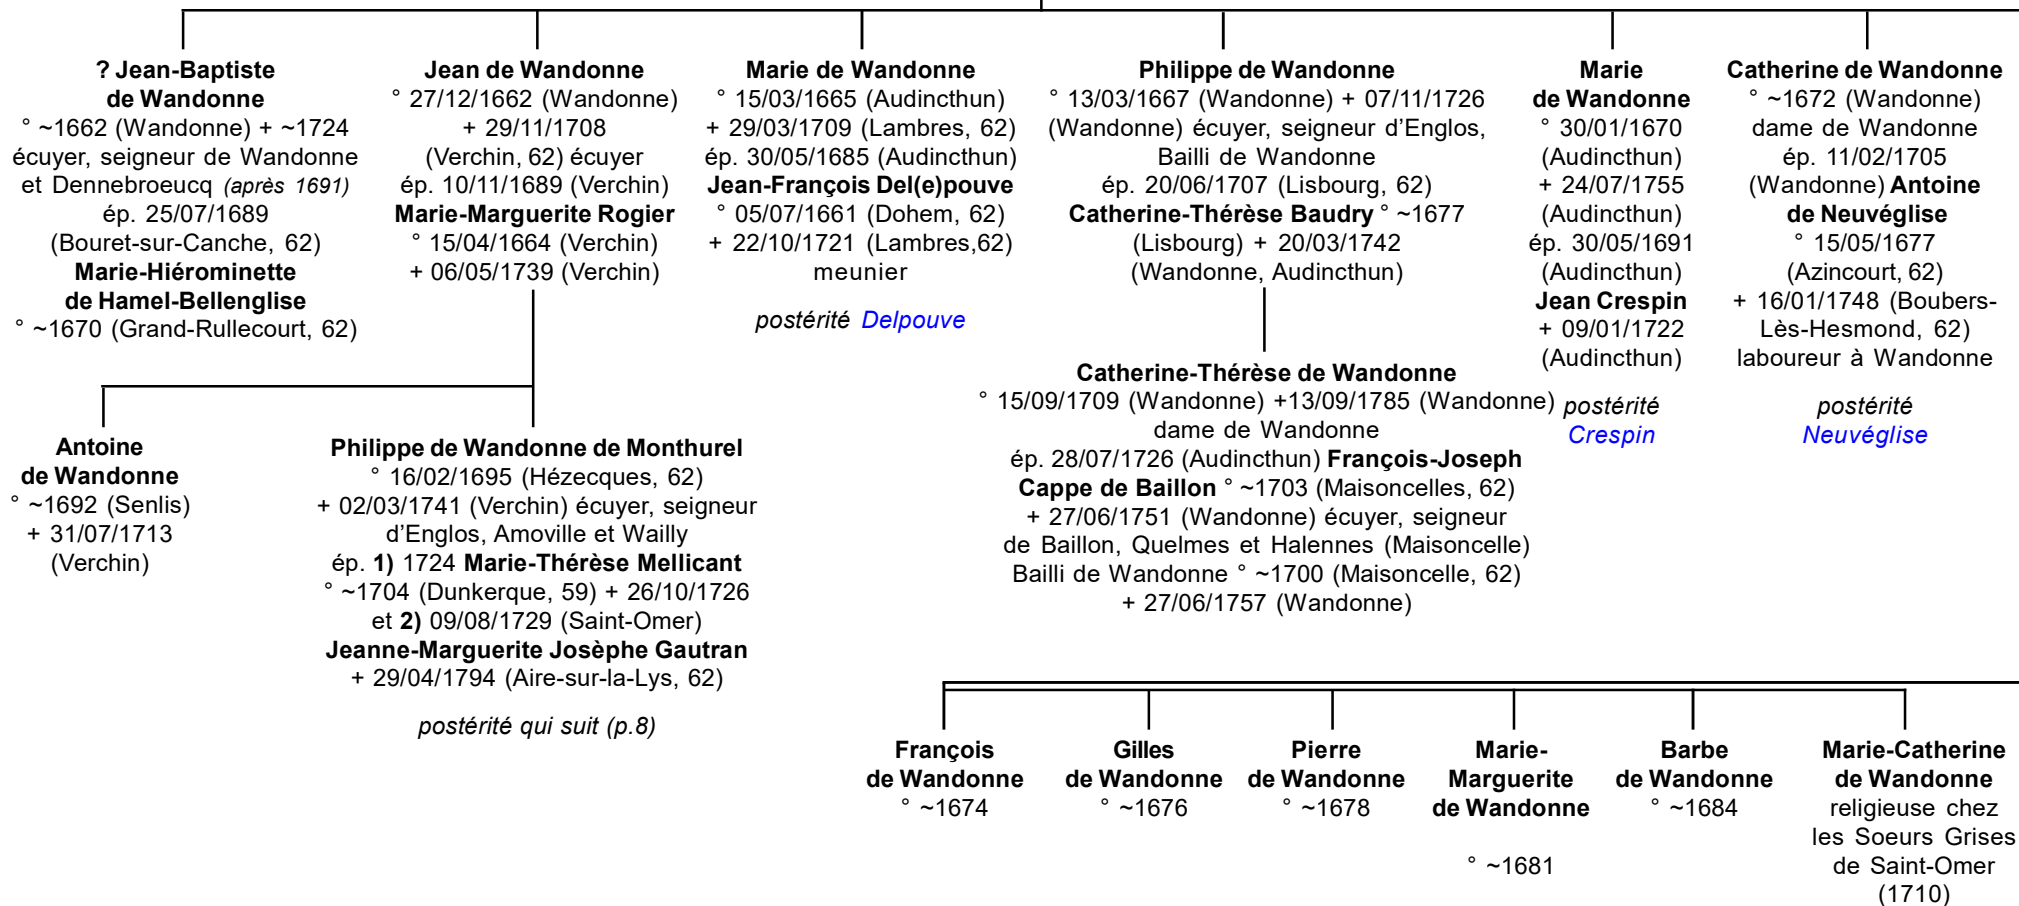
? Jean-Baptiste de Wandonne
° ~1662 (Wandonne) + ~1724 écuyer, seigneur de Wandonne et Dennebroeucq (après 1691) ép. 25/07/1689 (Bouret-sur-Canche, 62)
Marie-Hiérominette de Hamel-Bellenglise
° ~1670 (Grand-Rullecourt, 62)

Jean de Wandonne
° 27/12/1662 (Wandonne) + 29/11/1708 (Verchin, 62) écuyer ép. 10/11/1689 (Verchin)
Marie-Marguerite Rogier
° 15/04/1664 (Verchin) + 06/05/1739 (Verchin)

Marie de Wandonne
° 15/03/1665 (Audincthun) + 29/03/1709 (Lambres, 62) ép. 30/05/1685 (Audincthun)
Jean-François Del(e)pouve
° 05/07/1661 (Dohem, 62) + 22/10/1721 (Lambres,62) meunier

postérité Delpouve

Philippe de Wandonne
° 13/03/1667 (Wandonne) + 07/11/1726 (Wandonne) écuyer, seigneur d'Englos, Bailli de Wandonne ép. 20/06/1707 (Lisbourg, 62)
Catherine-Thérèse Baudry ° ~1677 (Lisbourg) + 20/03/1742 (Wandonne, Audincthun)

Marie de Wandonne
° 30/01/1670 (Audincthun) + 24/07/1755 (Audincthun) ép. 30/05/1691 (Audincthun)
Jean Crespin
+ 09/01/1722 (Audincthun)

postérité Crespin

Catherine de Wandonne
° ~1672 (Wandonne) dame de Wandonne ép. 11/02/1705 (Wandonne) Antoine de Neuvéglise
° 15/05/1677 (Azincourt, 62) + 16/01/1748 (Boubers-Lès-Hesmond, 62) laboureur à Wandonne

postérité Neuvéglise

Antoine de Wandonne
° ~1692 (Senlis) + 31/07/1713 (Verchin)

Philippe de Wandonne de Monthurel
° 16/02/1695 (Hézecques, 62) + 02/03/1741 (Verchin) écuyer, seigneur d'Englos, Amoville et Wailly ép. 1) 1724 Marie-Thérèse Mellicant
° ~1704 (Dunkerque, 59) + 26/10/1726 et 2) 09/08/1729 (Saint-Omer)
Jeanne-Marguerite Josèphe Gautran
+ 29/04/1794 (Aire-sur-la-Lys, 62)

postérité qui suit (p.8)

Catherine-Thérèse de Wandonne
° 15/09/1709 (Wandonne) +13/09/1785 (Wandonne) dame de Wandonne ép. 28/07/1726 (Audincthun) François-Joseph Cappe de Baillon ° ~1703 (Maisoncelles, 62) + 27/06/1751 (Wandonne) écuyer, seigneur de Baillon, Quelmes et Halennes (Maisoncelle) Bailli de Wandonne ° ~1700 (Maisoncelle, 62) + 27/06/1757 (Wandonne)

François de Wandonne
° ~1674

Gilles de Wandonne
° ~1676

Pierre de Wandonne
° ~1678

Marie-Marguerite de Wandonne
° ~1681

Barbe de Wandonne
° ~1684

Marie-Catherine de Wandonne
religieuse chez les Soeurs Grises de Saint-Omer (1710)